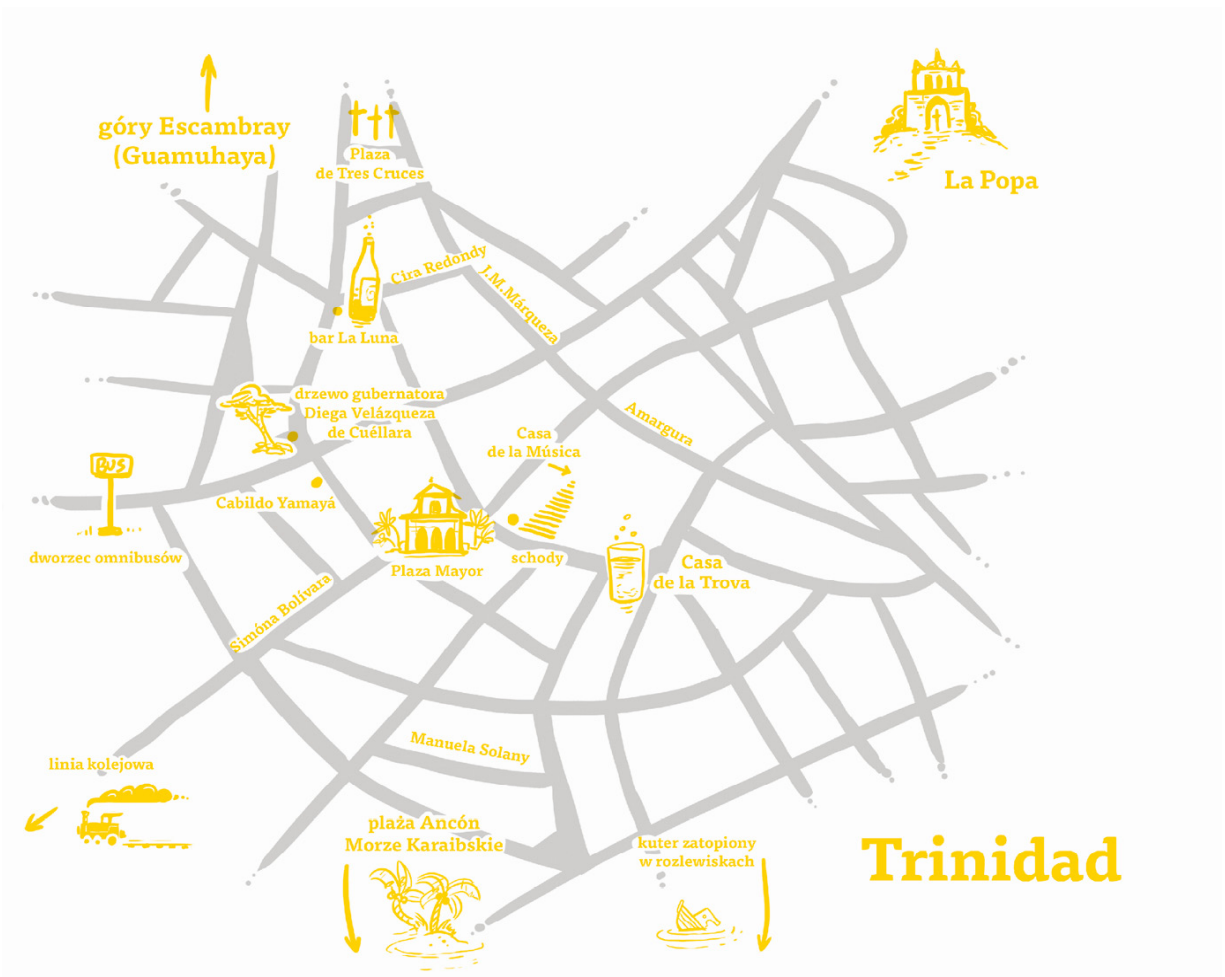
góry Escambray (Guamuhaya)

Plaza de Tres Cruces

La Popa

Cira Redondy

J.M.Márqueza

bar La Luna

drzewo gubernatora Diega Velázqueza de Cuéllara

Amargura

Casa de la Música

BUS

Cabildo Yamayá

dworzec omnibusów

Plaza Mayor

schody

Casa de la Trova

Simóna Bolívara

Manuela Solany

linia kolejowa

plaża Ancón Morze Karaibskie

kuter zatopiony w rozlewiskach

Trinidad